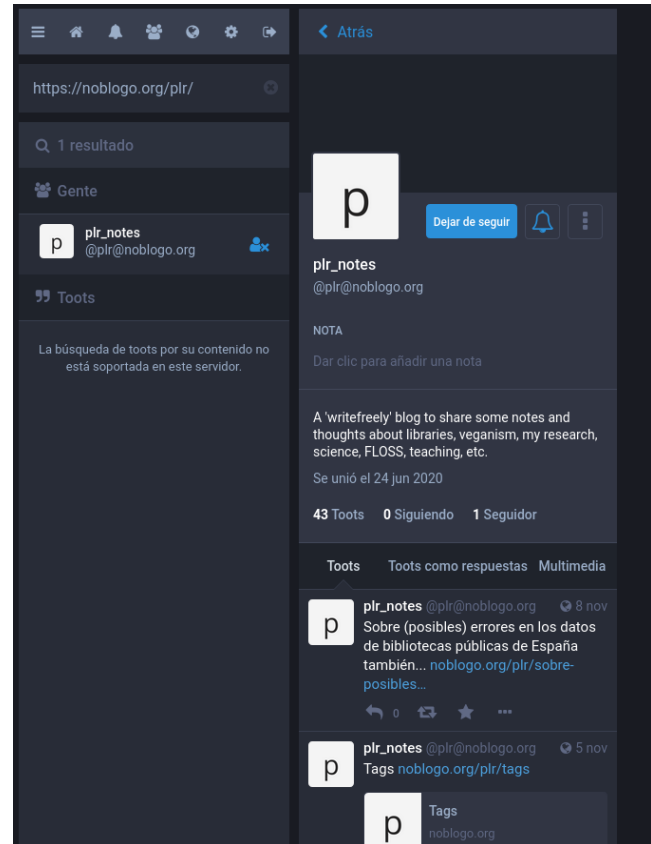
https://noblogo.org/plr/

1 resultado

Gente

p plr_notes
@plr@noblogo.org

Toots

La búsqueda de toots por su contenido no está soportada en este servidor.

Atrás

p

Dejar de seguir

plr_notes
@plr@noblogo.org

NOTA

Dar clic para añadir una nota

A 'writefreely' blog to share some notes and thoughts about libraries, veganism, my research, science, FLOSS, teaching, etc.

Se unió el 24 jun 2020

43 Toots 0 Siguiendo 1 Seguidor

Toots Toots como respuestas Multimedia

p plr_notes @plr@noblogo.org 8 nov
Sobre (posibles) errores en los datos de bibliotecas públicas de España también... noblogo.org/plr/sobre-posibles...

0

p plr_notes @plr@noblogo.org 5 nov
Tags noblogo.org/plr/tags

p Tags
noblogo.org